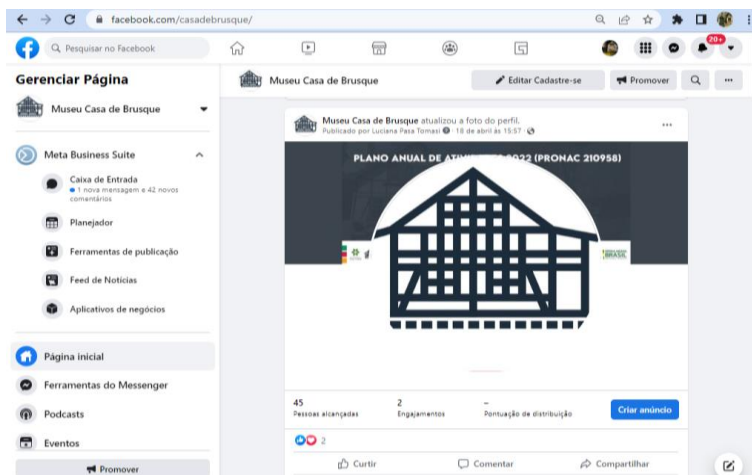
facebook.com/casadebrusque/

Pesquisar no Facebook

20+

Gerenciar Página

Museu Casa de Brusque

Meta Business Suite

Caixa de Entrada
1 nova mensagem e 42 novos comentários

Planejador

Ferramentas de publicação

Feed de Notícias

Aplicativos de negócios

Página inicial

Ferramentas do Messenger

Podcasts

Eventos

Promover

Museu Casa de Brusque

Editar Cadastre-se

Promover

Museu Casa de Brusque atualizou a foto do perfil.
Publicado por Luciana Pasa Tomasi · 18 de abril às 15:57 ·

PLANO ANUAL DE ATIVI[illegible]022 (PRONAC 210958)

BRASIL

45
Pessoas alcançadas

2
Engajamentos

–
Pontuação de distribuição

Criar anúncio

2

Curtir

Comentar

Compartilhar